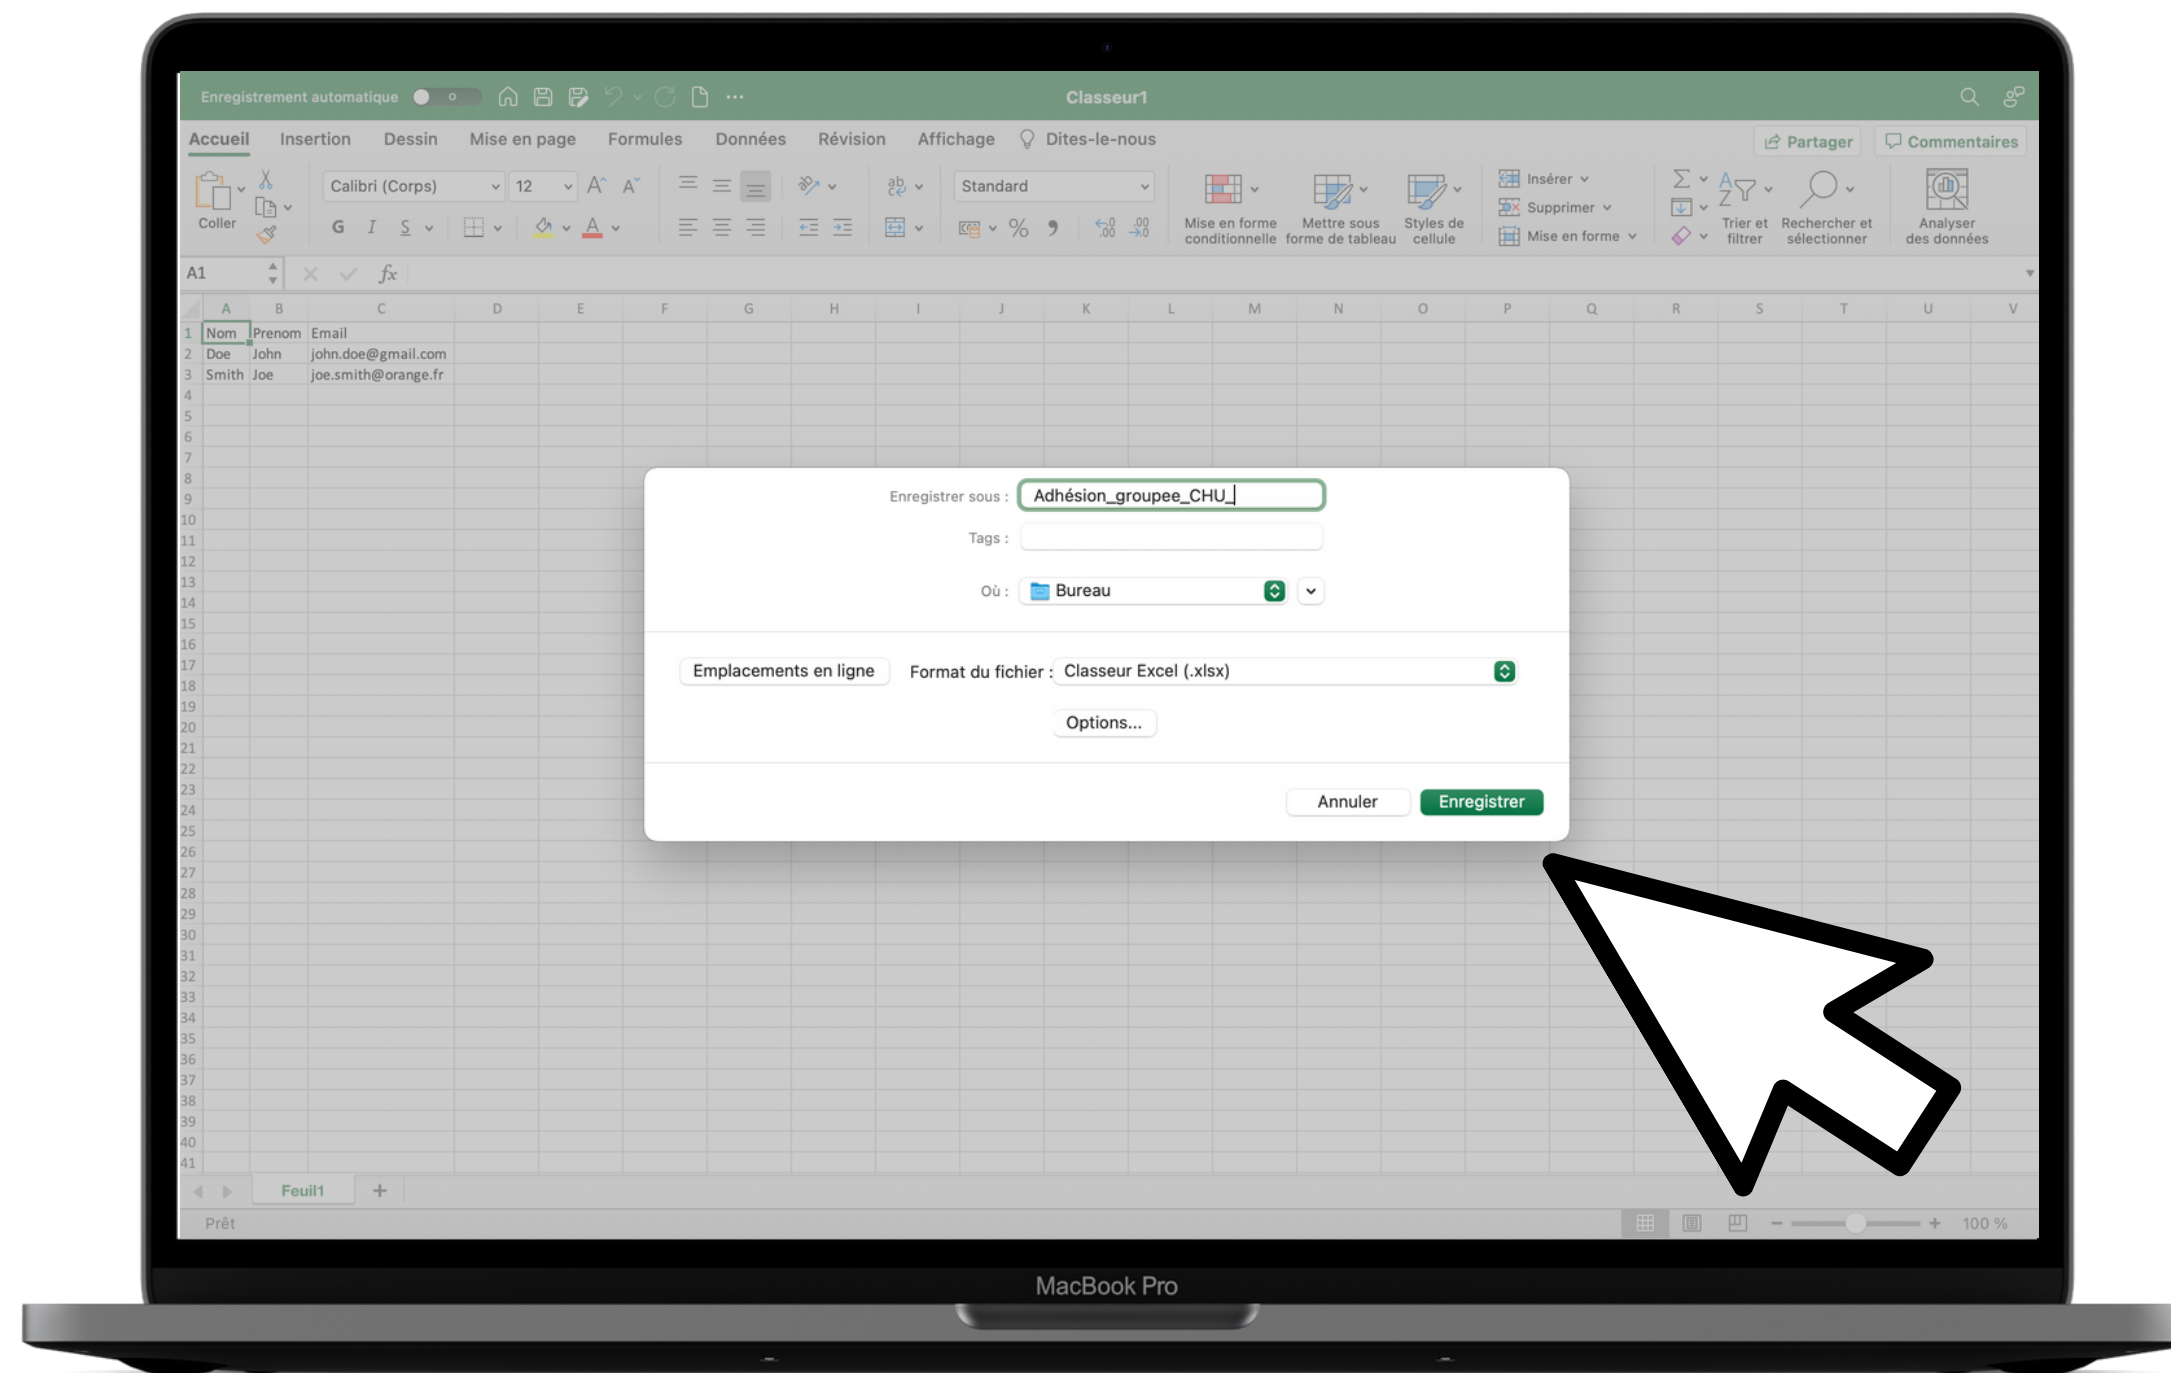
Enregistrement automatique  Classeur1

Accueil Insertion Dessin Mise en page Formules Données Révision Affichage Dites-le-nous

Partager Commentaires

Coller Calibri (Corps) 12 G I S Standard % Mise en forme conditionnelle Mettre sous forme de tableau Styles de cellule Insérer Supprimer Mise en forme Trier et filtrer Rechercher et sélectionner Analyser des données

A1 $fx$

| | A | B | C | D | E | F | G | H | I | J | K | L | M | N | O | P | Q | R | S | T | U | V |
|---|---|---|---|---|---|---|---|---|---|---|---|---|---|---|---|---|---|---|---|---|---|---|
| 1 | Nom | Prenom | Email | | | | | | | | | | | | | | | | | | | |
| 2 | Doe | John | john.doe@gmail.com | | | | | | | | | | | | | | | | | | | |
| 3 | Smith | Joe | joe.smith@orange.fr | | | | | | | | | | | | | | | | | | | |

4 5 6 7 8 9 10 11 12 13 14 15 16 17 18 19 20 21 22 23 24 25 26 27 28 29 30 31 32 33 34 35 36 37 38 39 40 41

Enregistrer sous : Adhésion_groupee_CHU_

Tags :

Où : Bureau

Emplacements en ligne Format du fichier : Classeur Excel (.xlsx)

Options...

Annuler Enregistrer

Feuil1 +

Prêt 100 %

MacBook Pro